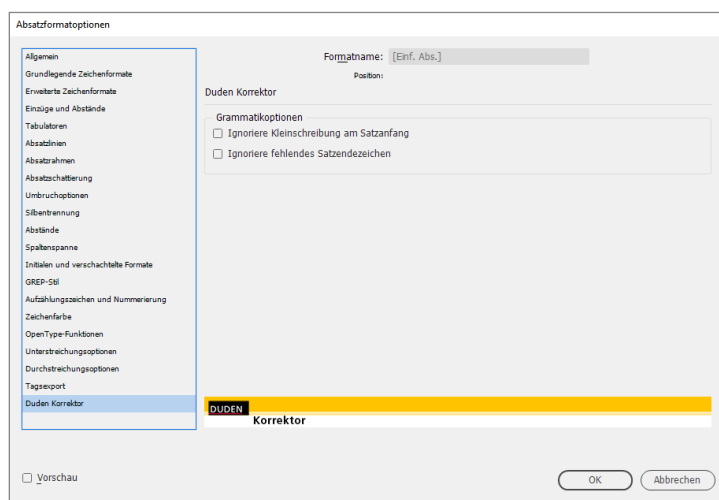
Absatzformatoptionen

Allgemein
Grundlegende Zeichenformate
Erweiterte Zeichenformate
Einzüge und Abstände
Tabulatoren
Absatzlinien
Absatzrahmen
Absatzschattierung
Umbruchoptionen
Silbentrennung
Abstände
Spaltenspanne
Initialen und verschachtelte Formate
GREP-Stil
Aufzählungszeichen und Nummerierung
Zeichenfarbe
OpenType-Funktionen
Unterstreichungsoptionen
Durchstreichungsoptionen
Tagsexport
Duden Korrektor

Formatname: [Einf. Abs.]
Position:

Duden Korrektor

Grammatikoptionen
Ignoriere Kleinschreibung am Satzanfang
Ignoriere fehlendes Satzendezeichen

DUDEN
Korrektor

Vorschau

OK
Abbrechen